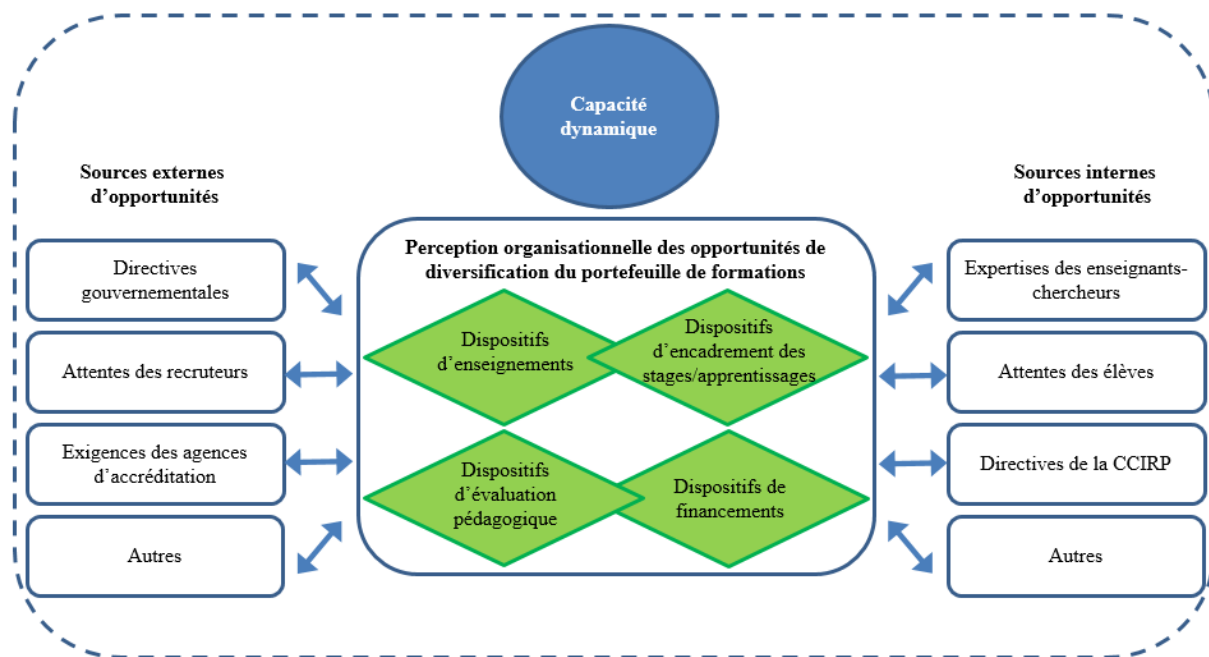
Capacité dynamique

Sources externes d'opportunités

Directives gouvernementales

Attentes des recruteurs

Exigences des agences d'accréditation

Autres

Perception organisationnelle des opportunités de diversification du portefeuille de formations

Dispositifs d'enseignements

Dispositifs d'encadrement des stages/apprentissages

Dispositifs d'évaluation pédagogique

Dispositifs de financements

Sources internes d'opportunités

Expertises des enseignants-chercheurs

Attentes des élèves

Directives de la CCIRP

Autres